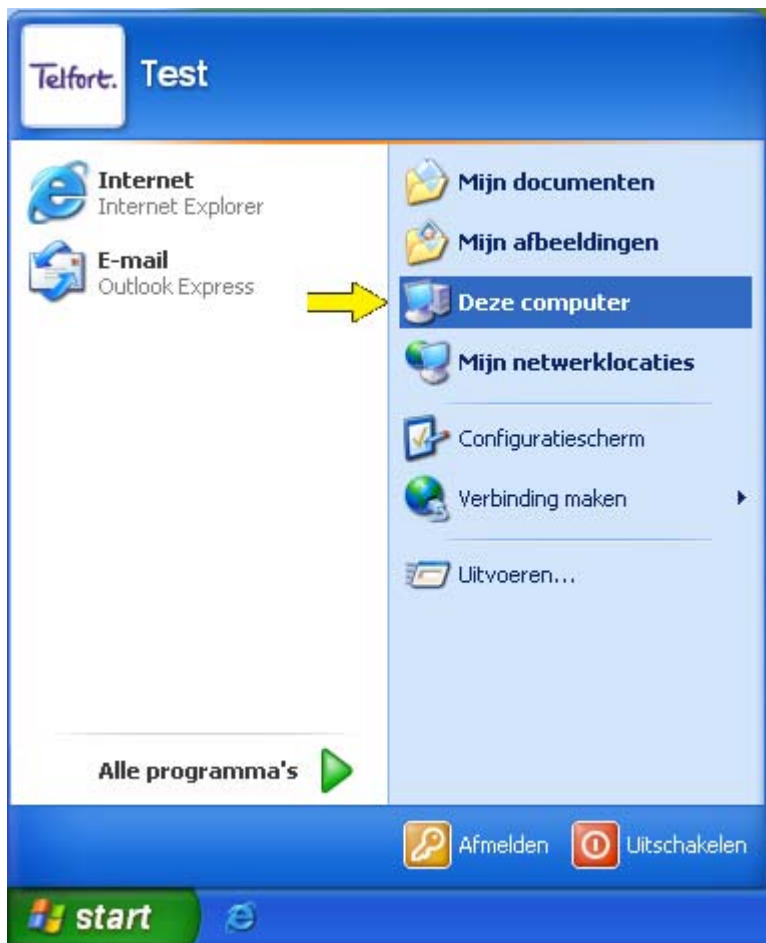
Telfort. Test

Internet
Internet Explorer

E-mail
Outlook Express

Mijn documenten

Mijn afbeeldingen

Deze computer

Mijn netwerklocaties

Configuratiescherm

Verbinding maken

Uitvoeren...

Alle programma's

Afmelden

Uitschakelen

start